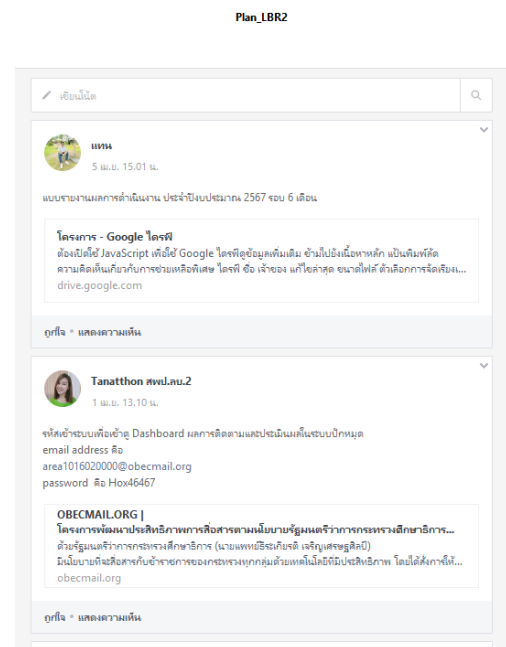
Plan_LBR2

เขียนโน้ต

แทน
5 เม.ย. 15.01 น.

แบบรายงานผลการดำเนินงาน ประจำปีงบประมาณ 2567 รอบ 6 เดือน

โครงการ - Google ไดรฟ์
ต้องเปิดใช้ JavaScript เพื่อใช้ Google ไดรฟ์ดูข้อมูลเพิ่มเติม ข้ามไปยังเนื้อหาหลัก แป้นพิมพ์ลัด ความคิดเห็นเกี่ยวกับการช่วยเหลือพิเศษ ไดรฟ์ ชื่อ เจ้าของ แก้ไขล่าสุด ขนาดไฟล์ ตัวเลือกการจัดเรียง...
drive.google.com

ถูกใจ • แสดงความเห็น

Tanatthon สพป.ลบ.2
1 เม.ย. 13.10 น.

รหัสเข้าระบบเพื่อเข้าดู Dashboard ผลการติดตามและประเมินผลในระบบปักหมุด
email address คือ
area1016020000@obecmail.org
password คือ Hox46467

OBECMAIL.ORG |
โครงการพัฒนาประสิทธิภาพการสื่อสารตามนโยบายรัฐมนตรีว่าการกระทรวงศึกษาธิการ...
ด้วยรัฐมนตรีว่าการกระทรวงศึกษาธิการ (นายแพทย์ธีระเกียรติ เจริญเศรษฐศิลป์) มีนโยบายที่จะสื่อสารกับข้าราชการของกระทรวงทุกกลุ่มด้วยเทคโนโลยีที่มีประสิทธิภาพ โดยได้สั่งการให้...
obecmail.org

ถูกใจ • แสดงความเห็น